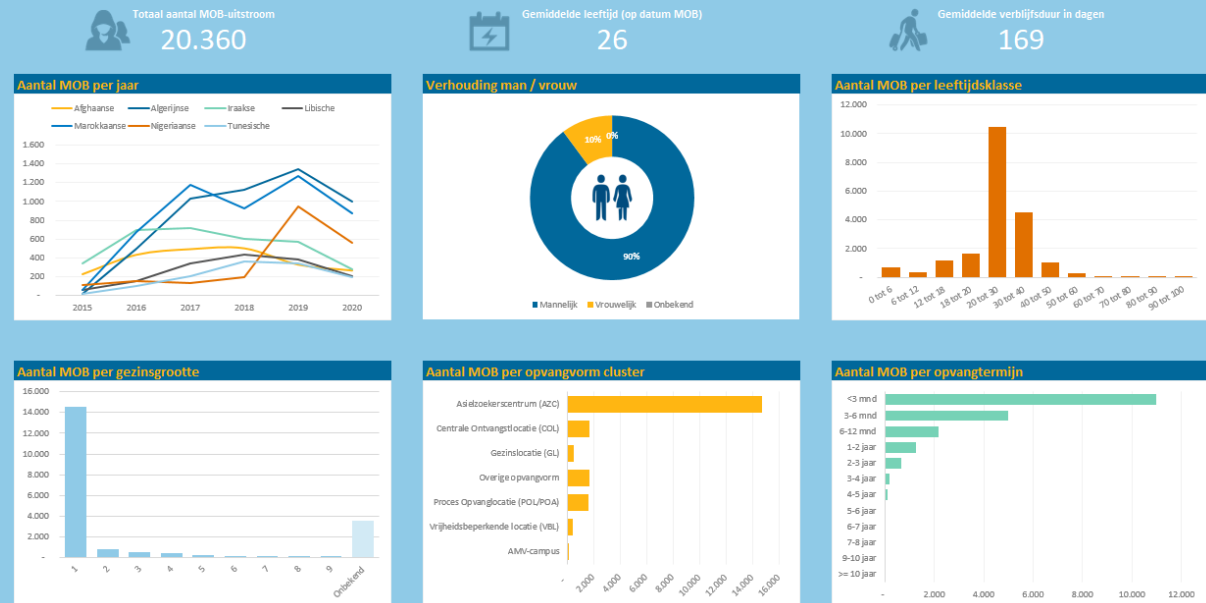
Totaal aantal MOB-uitstroom
20.360

Gemiddelde leeftijd (op datum MOB)
26

Gemiddelde verblijfsduur in dagen
169

Aantal MOB per jaar

Afghaanse
Algerijnse
Iraakse
Libische
Marokkaanse
Nigeriaanse
Tunesische

1.600
1.400
1.200
1.000
800
600
400
200
-

2015
2016
2017
2018
2019
2020

Verhouding man / vrouw

10%
0%
90%

Mannelijk
Vrouwelijk
Onbekend

Aantal MOB per leeftijdsklasse

12.000
10.000
8.000
6.000
4.000
2.000
-

0 tot 6
6 tot 12
12 tot 18
18 tot 20
20 tot 30
30 tot 40
40 tot 50
50 tot 60
60 tot 70
70 tot 80
80 tot 90
90 tot 100

Aantal MOB per gezinsgrootte

16.000
14.000
12.000
10.000
8.000
6.000
4.000
2.000
-

1
2
3
4
5
6
7
8
9
Onbekend

Aantal MOB per opvangvorm cluster

Asielzoekerscentrum (AZC)
Centrale Ontvangstlocatie (COL)
Gezinslocatie (GL)
Overige opvangvorm
Proces Opvanglocatie (POL/POA)
Vrijheidsbeperkende locatie (VBL)
AMV-campus

-
2.000
4.000
6.000
8.000
10.000
12.000
14.000
16.000

Aantal MOB per opvangtermijn

<3 mnd
3-6 mnd
6-12 mnd
1-2 jaar
2-3 jaar
3-4 jaar
4-5 jaar
5-6 jaar
6-7 jaar
7-8 jaar
9-10 jaar
>= 10 jaar

-
2.000
4.000
6.000
8.000
10.000
12.000